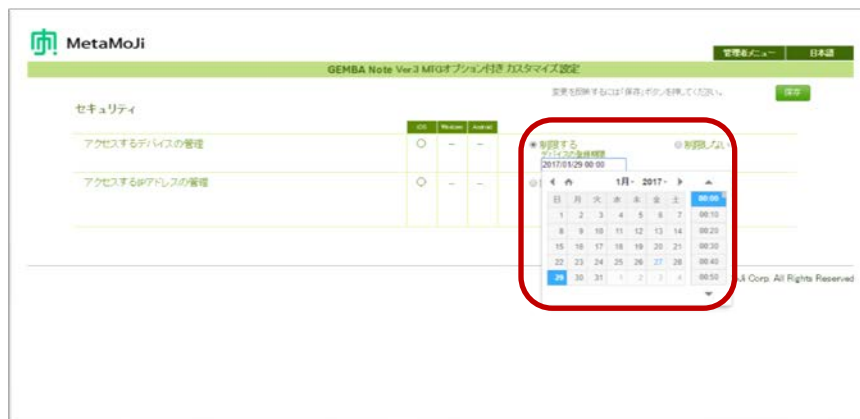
MetaMoJi

管理者メニュー　日本語

GEMBA Note Ver.3 MTGオプション付き カスタマイズ設定

変更を反映するには「保存」ボタンを押してください。　保存

セキュリティ

| | iOS | Windows | Android |
|---|---|---|---|
| アクセスするデバイスの管理 | ○ | – | – |
| アクセスするIPアドレスの管理 | ○ | – | – |

◉ 制限する　○ 制限しない
デバイスの登録期限
2017/01/29 00:00

1月 2017

| 日 | 月 | 火 | 水 | 木 | 金 | 土 |
|---|---|---|---|---|---|---|
| 1 | 2 | 3 | 4 | 5 | 6 | 7 |
| 8 | 9 | 10 | 11 | 12 | 13 | 14 |
| 15 | 16 | 17 | 18 | 19 | 20 | 21 |
| 22 | 23 | 24 | 25 | 26 | 27 | 28 |
| 29 | 30 | 31 | 1 | 2 | 3 | 4 |

00:00
00:10
00:20
00:30
00:40
00:50

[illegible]Ji Corp. All Rights Reserved